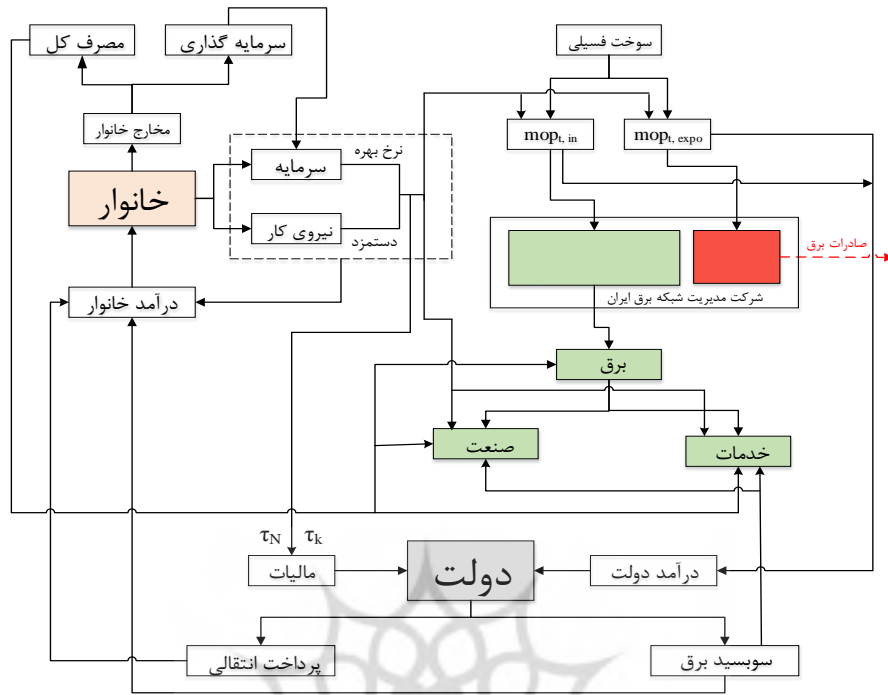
مصرف کل
سرمایه گذاری
سوخت فسیلی
مخارج خانوار
$mop_{t, in}$
$mop_{t, expo}$
نرخ بهره
سرمایه
خانوار
نیروی کار
دستمزد
صادرات برق
شرکت مدیریت شبکه برق ایران
درآمد خانوار
برق
صنعت
خدمات
$\tau_N$
$\tau_k$
مالیات
دولت
درآمد دولت
پرداخت انتقالی
سوبسید برق